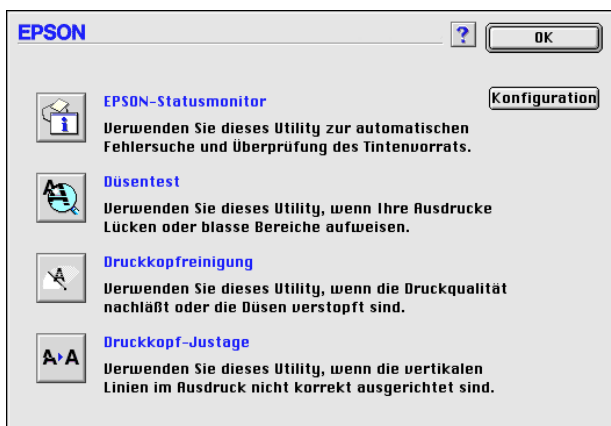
EPSON

?

OK

EPSON-Statusmonitor

Konfiguration

Verwenden Sie dieses Utility zur automatischen Fehlersuche und Überprüfung des Tintenvorrats.

Düsentest

Verwenden Sie dieses Utility, wenn Ihre Ausdrucke Lücken oder blasse Bereiche aufweisen.

Druckkopfreinigung

Verwenden Sie dieses Utility, wenn die Druckqualität nachläßt oder die Düsen verstopft sind.

Druckkopf-Justage

A▸A

Verwenden Sie dieses Utility, wenn die vertikalen Linien im Ausdruck nicht korrekt ausgerichtet sind.